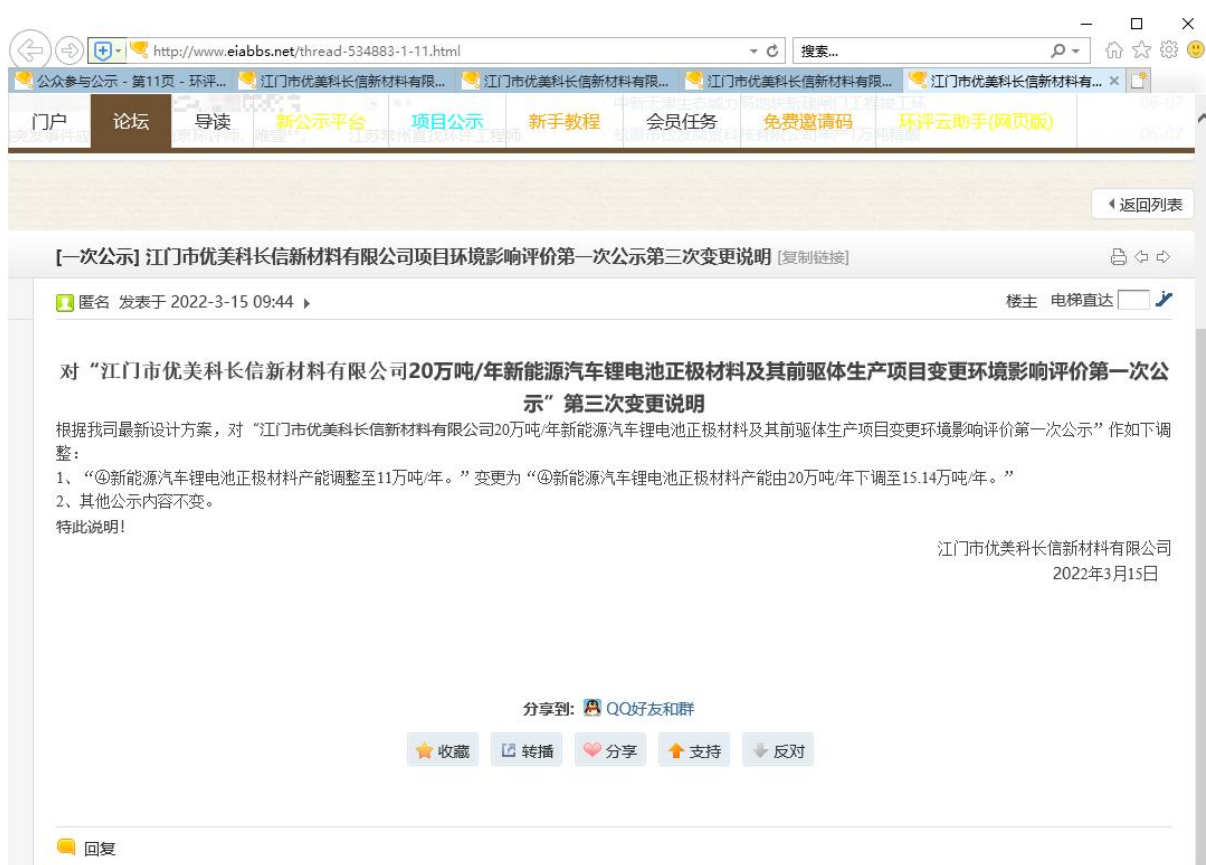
http://www.eiabbs.net/thread-534883-1-11.html
搜索...

公众参与公示 - 第11页 - 环评... 江门市优美科长信新材料有限... 江门市优美科长信新材料有限... 江门市优美科长信新材料有限... 江门市优美科长信新材料有... ×

门户 论坛 导读 新公示平台 项目公示 新手教程 会员任务 免费邀请码 环评云助手(网页版)

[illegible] 06-07
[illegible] 06-07

返回列表

[一次公示] 江门市优美科长信新材料有限公司项目环境影响评价第一次公示第三次变更说明 [复制链接]

匿名 发表于 2022-3-15 09:44

楼主 电梯直达

对“江门市优美科长信新材料有限公司20万吨/年新能源汽车锂电池正极材料及其前驱体生产项目变更环境影响评价第一次公示”第三次变更说明

根据我司最新设计方案，对“江门市优美科长信新材料有限公司20万吨/年新能源汽车锂电池正极材料及其前驱体生产项目变更环境影响评价第一次公示”作如下调整：
1、“④新能源汽车锂电池正极材料产能调整至11万吨/年。”变更为“④新能源汽车锂电池正极材料产能由20万吨/年下调至15.14万吨/年。”
2、其他公示内容不变。
特此说明！

江门市优美科长信新材料有限公司
2022年3月15日

分享到: QQ好友和群

收藏 转播 分享 支持 反对

回复